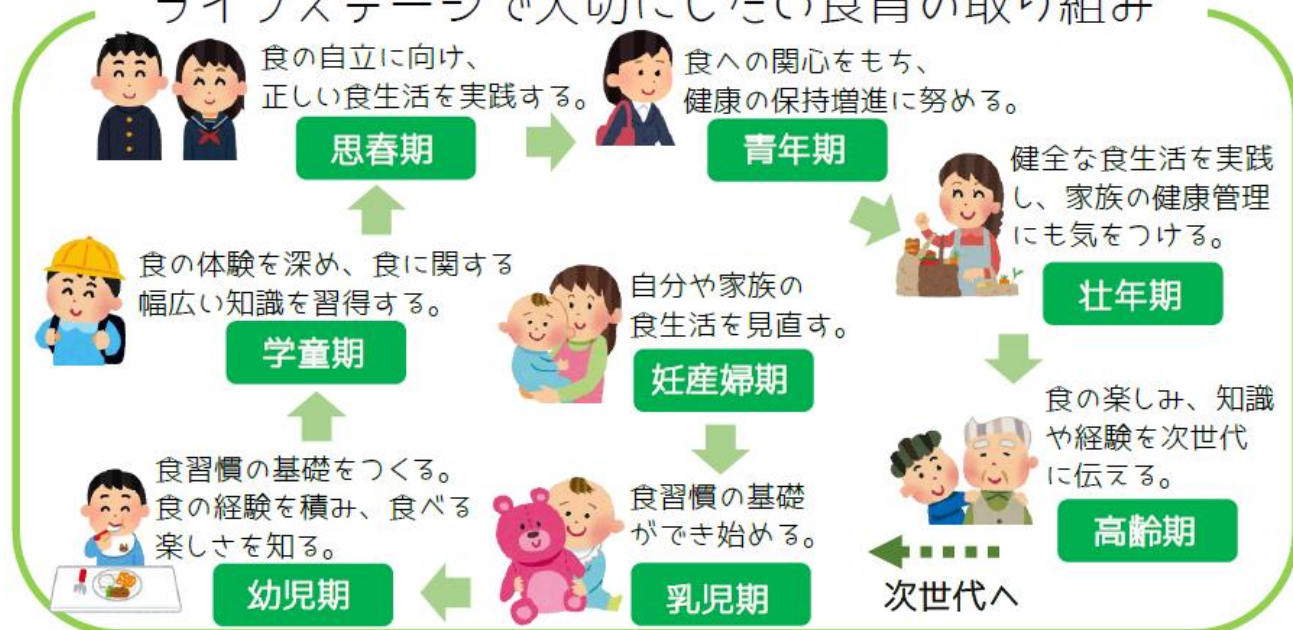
ライフステージで大切にしたい食育の取り組み

食の自立に向け、正しい食生活を実践する。
思春期

食への関心をもち、健康の保持増進に努める。
青年期

健全な食生活を実践し、家族の健康管理にも気をつける。
壮年期

食の体験を深め、食に関する幅広い知識を習得する。
学童期

自分や家族の食生活を見直す。
妊産婦期

食の楽しみ、知識や経験を次世代に伝える。
高齢期

食習慣の基礎をつくる。食の経験を積み、食べる楽しさを知る。
幼児期

食習慣の基礎ができ始める。
乳児期

次世代へ